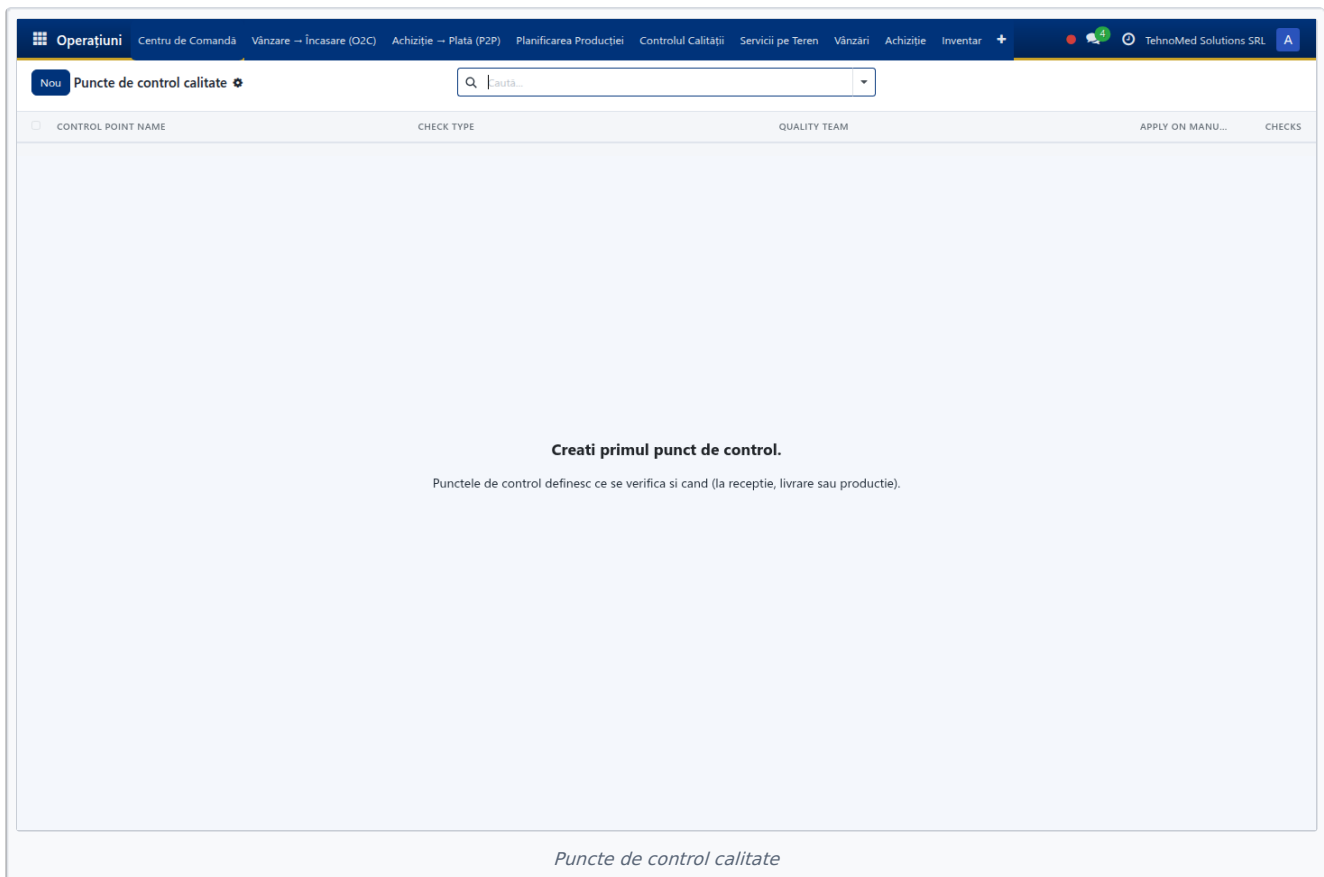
Operațiuni Centru de Comandă Vânzare → Încasare (O2C) Achiziție → Plată (P2P) Planificarea Producției Controlul Calității Servicii pe Teren Vânzări Achiziție Inventar +

4 TehnoMed Solutions SRL A

Nou Puncte de control calitate

Caută...

| CONTROL POINT NAME | CHECK TYPE | QUALITY TEAM | APPLY ON MANU... | CHECKS |
|---|---|---|---|---|

**Creati primul punct de control.**

Punctele de control definesc ce se verifica si cand (la receptie, livrare sau productie).

Puncte de control calitate